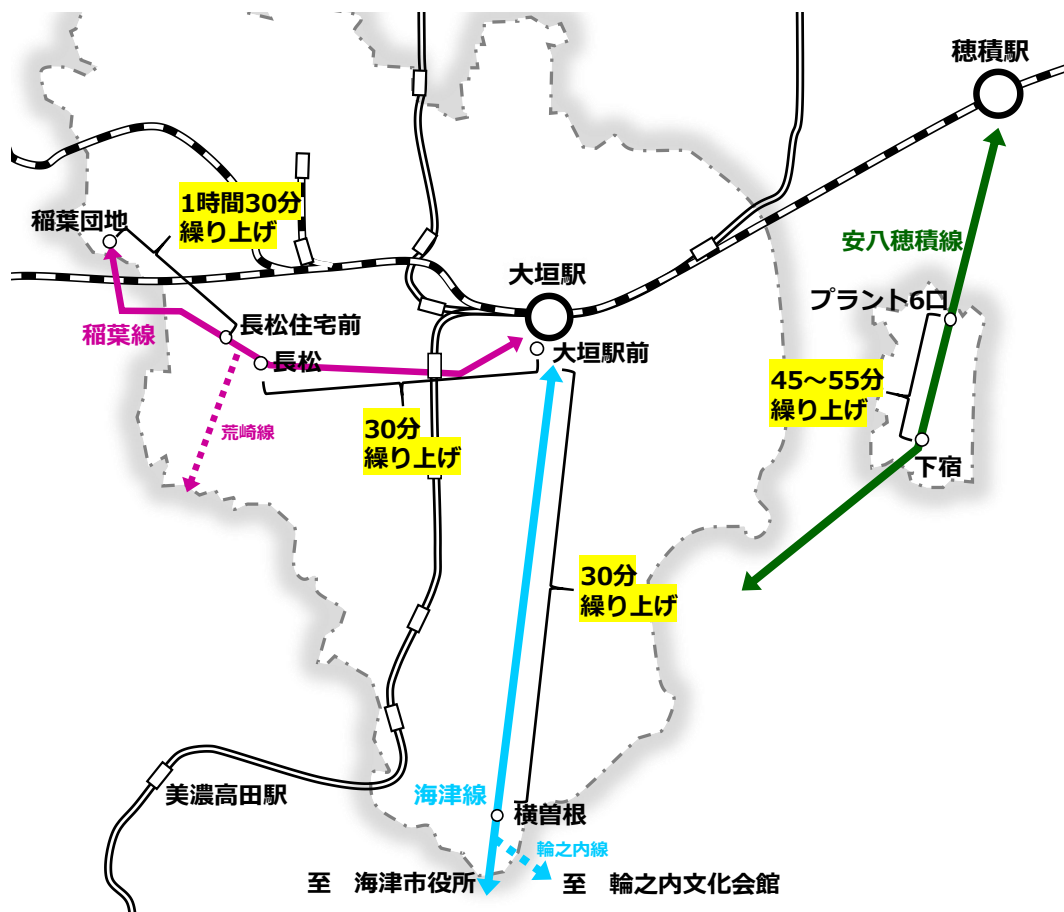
穂積駅

1時間30分
繰り上げ

稲葉団地

安八穂積線

大垣駅

プラント6ロ

稲葉線

長松住宅前

長松

大垣駅前

45～55分
繰り上げ

荒崎線

30分
繰り上げ

下宿

30分
繰り上げ

美濃高田駅

海津線

横曽根

輪之内線

至　海津市役所

至　輪之内文化会館